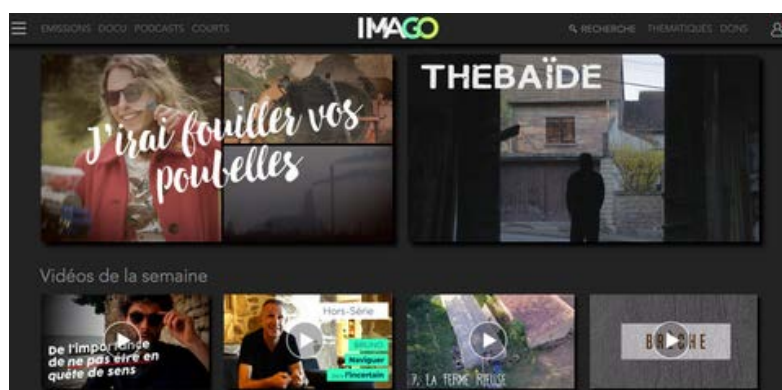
EMISSIONS DOCU PODCASTS COURTS

IMAGO

RECHERCHE THÉMATIQUES DONS

J'irai fouiller vos poubelles

THEBAÏDE

Vidéos de la semaine

De l'importance de ne pas être en quête de sens

Hors-Série

Naviguer l'incertain

7. LA FERME RIEUSE

BR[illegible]CHE